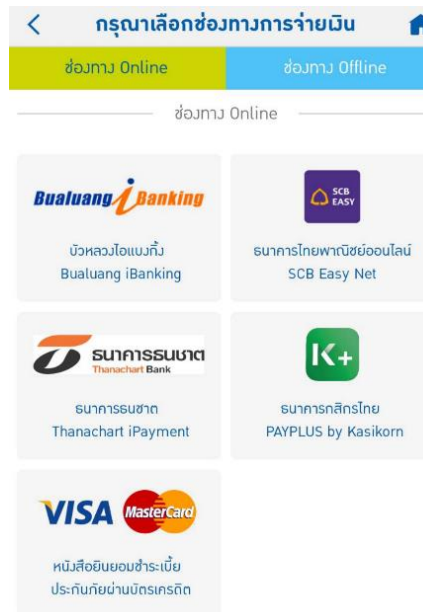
<
กรุณาเลือกช่องทางการจ่ายเงิน

ช่องทาง Online
ช่องทาง Offline

ช่องทาง Online

Bualuang iBanking
บัวหลวงไอแบงกิ้ง
Bualuang iBanking

SCB EASY
ธนาคารไทยพาณิชย์ออนไลน์
SCB Easy Net

ธนาคารธนชาต
Thanachart Bank
ธนาคารธนชาต
Thanachart iPayment

K+
ธนาคารกสิกรไทย
PAYPLUS by Kasikorn

VISA MasterCard
หนังสือยินยอมชำระเบี้ย
ประกันภัยผ่านบัตรเครดิต